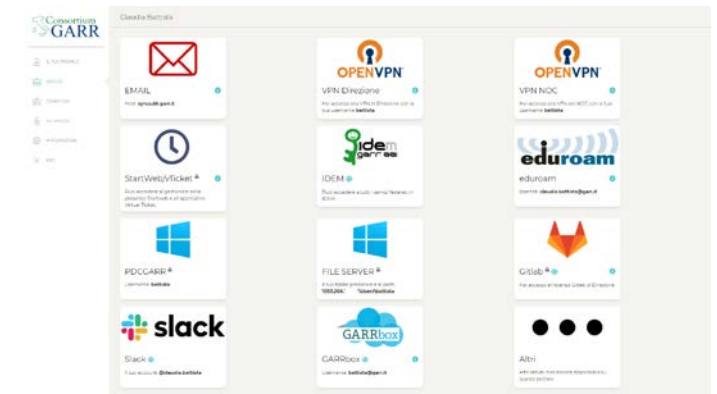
Consortium GARR

Claudia Battista

IL TUO PROFILO
SERVIZI
COMPUTER
IN ARRIVO
INFORMAZIONI
FAQ

EMAIL
Host: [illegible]

OPENVPN
VPN Direzione
Per accedere alla VPN di Direzione usa la tua username battista

OPENVPN
VPN NOC
Per accedere alla VPN del NOC con la tua username battista

StartWeb/vTicket
Puoi accedere al gestionale web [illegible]

idem GARR
IDEM
Puoi accedere ai servizi federati in IDEM

eduroam
eduroam
Username: claudia.battista@garr.it

PDCGARR
Username: battista

FILE SERVER
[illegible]

Gitlab
Per accedere all'istanza Gitlab di Direzione

slack
Slack
Il tuo account: @claudia.battista

GARRbox
GARRbox
Username: battista@garr.it

Altri
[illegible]